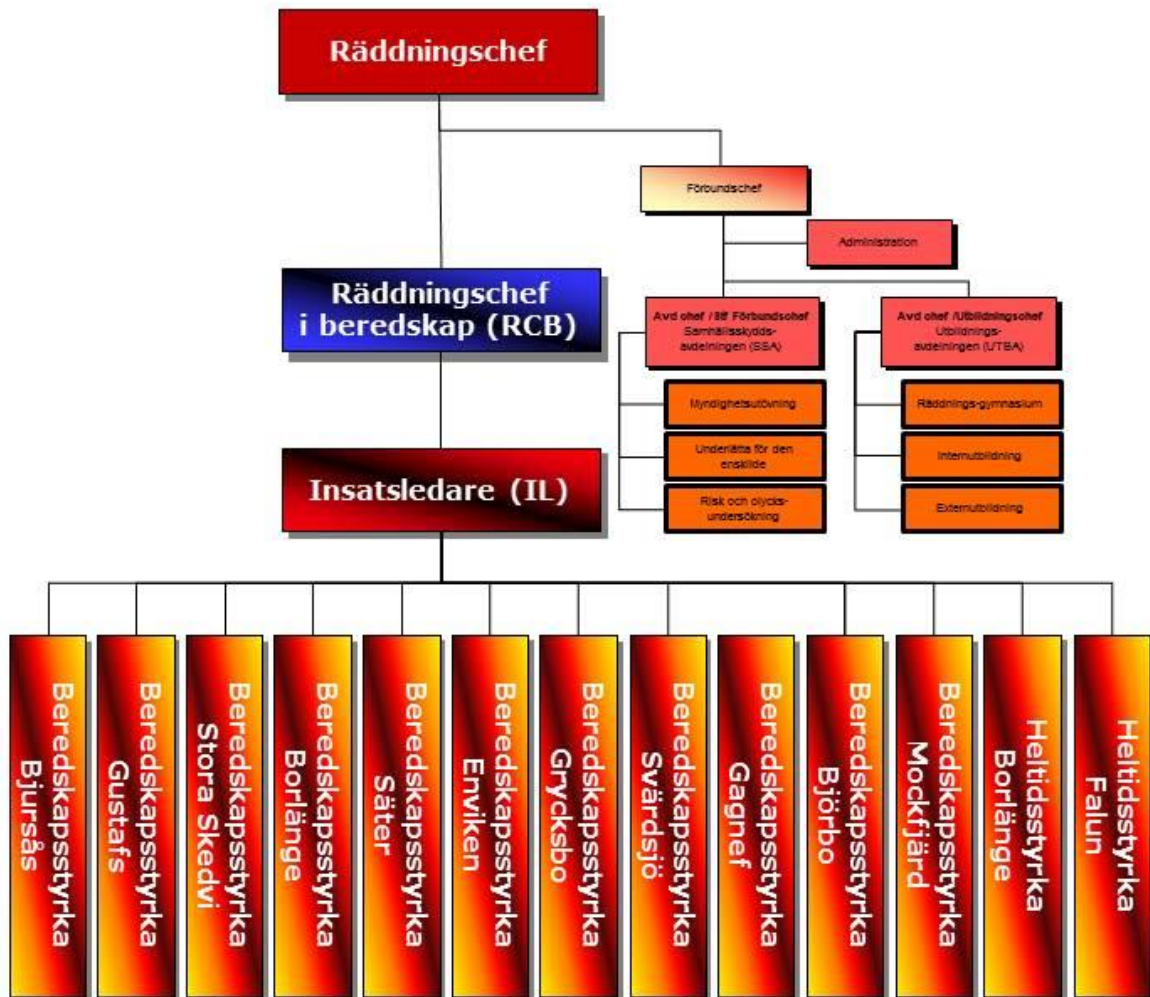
Räddningschef

Förbundschef

Administration

Räddningschef i beredskap (RCB)

Avd chef / Stf Förbundschef Samhällsskydds-avdelningen (SSA)

Avd chef /Utbildningschef Utbildnings-avdelningen (UTBA)

Myndighetsutövning

Underlätta för den enskilde

Risk och olycks-undersökning

Räddnings-gymnasium

Internutbildning

Externutbildning

Insatsledare (IL)

Beredskapsstyrka Bjursås

Beredskapsstyrka Gustafs

Beredskapsstyrka Stora Skedvi

Beredskapsstyrka Borlänge

Beredskapsstyrka Säter

Beredskapsstyrka Enviken

Beredskapsstyrka Grycksbo

Beredskapsstyrka Svärdsjö

Beredskapsstyrka Gagnef

Beredskapsstyrka Björbo

Beredskapsstyrka Mockfjärd

Heltidsstyrka Borlänge

Heltidsstyrka Falun